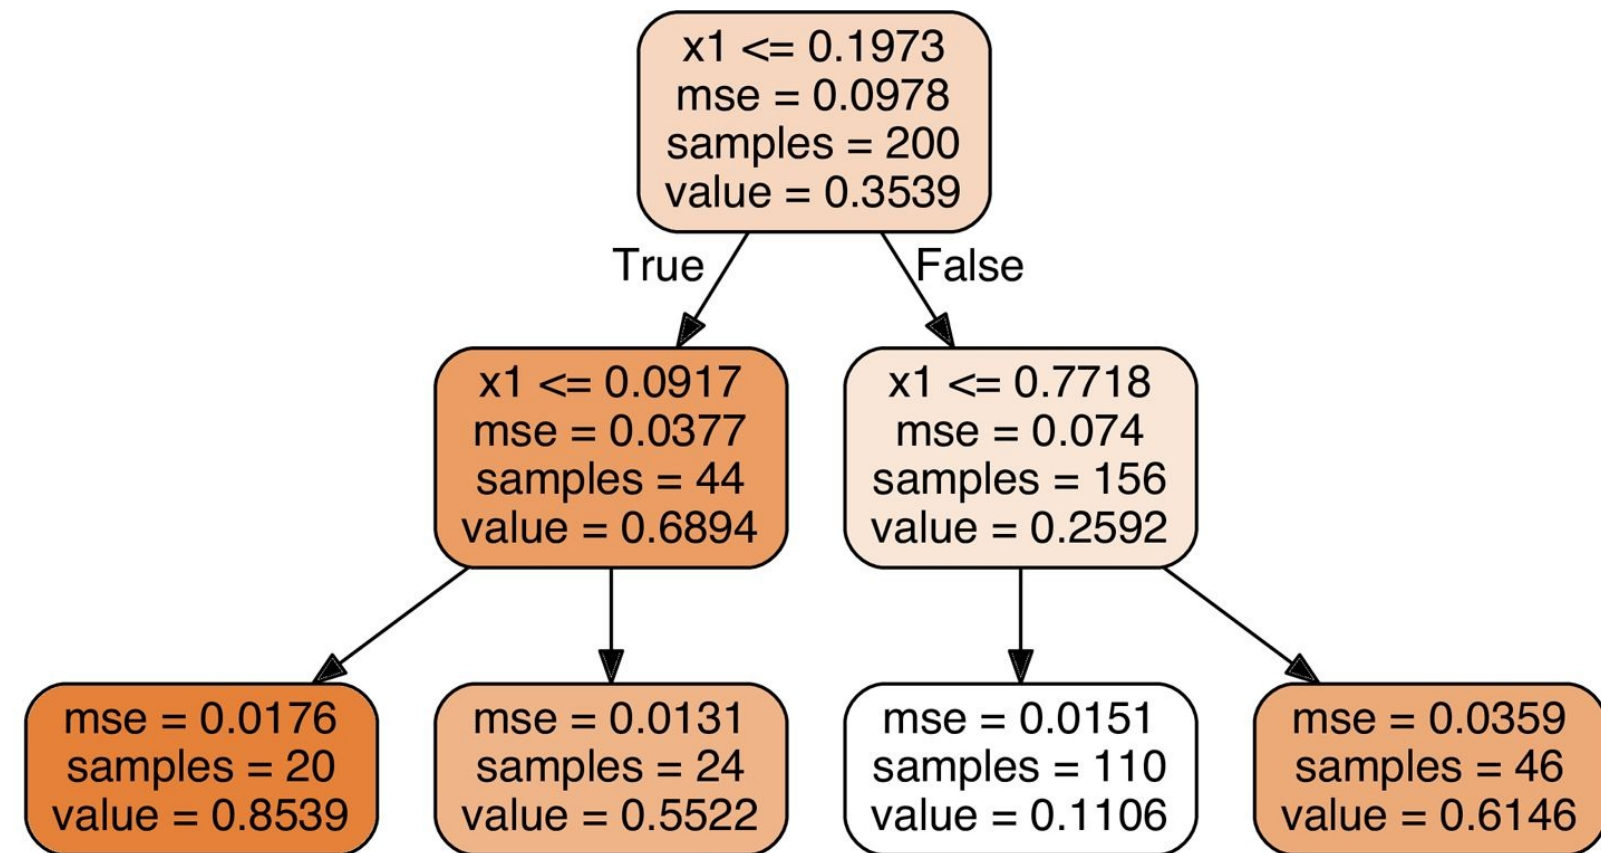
x1 <= 0.1973
mse = 0.0978
samples = 200
value = 0.3539

True

False

x1 <= 0.0917
mse = 0.0377
samples = 44
value = 0.6894

x1 <= 0.7718
mse = 0.074
samples = 156
value = 0.2592

mse = 0.0176
samples = 20
value = 0.8539

mse = 0.0131
samples = 24
value = 0.5522

mse = 0.0151
samples = 110
value = 0.1106

mse = 0.0359
samples = 46
value = 0.6146